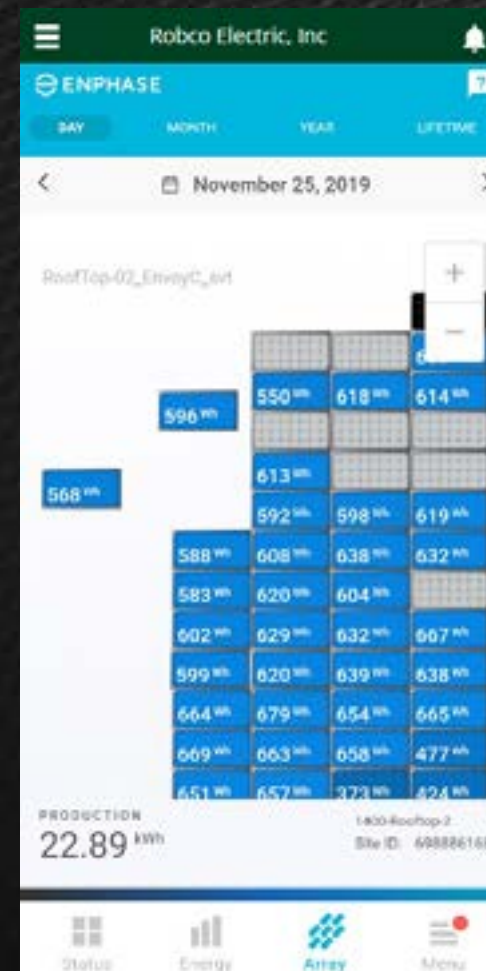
Robco Electric, Inc

ENPHASE

DAY MONTH YEAR LIFETIME

November 25, 2019

RoofTop-02_EnvoyC_svt

+
−

550 Wh 618 Wh 614 Wh
596 Wh
613 Wh
568 Wh
592 Wh 598 Wh 619 Wh
588 Wh 608 Wh 638 Wh 632 Wh
583 Wh 620 Wh 604 Wh
602 Wh 629 Wh 632 Wh 667 Wh
599 Wh 620 Wh 639 Wh 638 Wh
664 Wh 679 Wh 654 Wh 665 Wh
669 Wh 663 Wh 658 Wh 477 Wh
651 Wh 657 Wh 373 Wh 424 Wh

PRODUCTION
22.89 kWh

1400-Rooftop-2
Site ID: 69888616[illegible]

Status Energy Array Menu